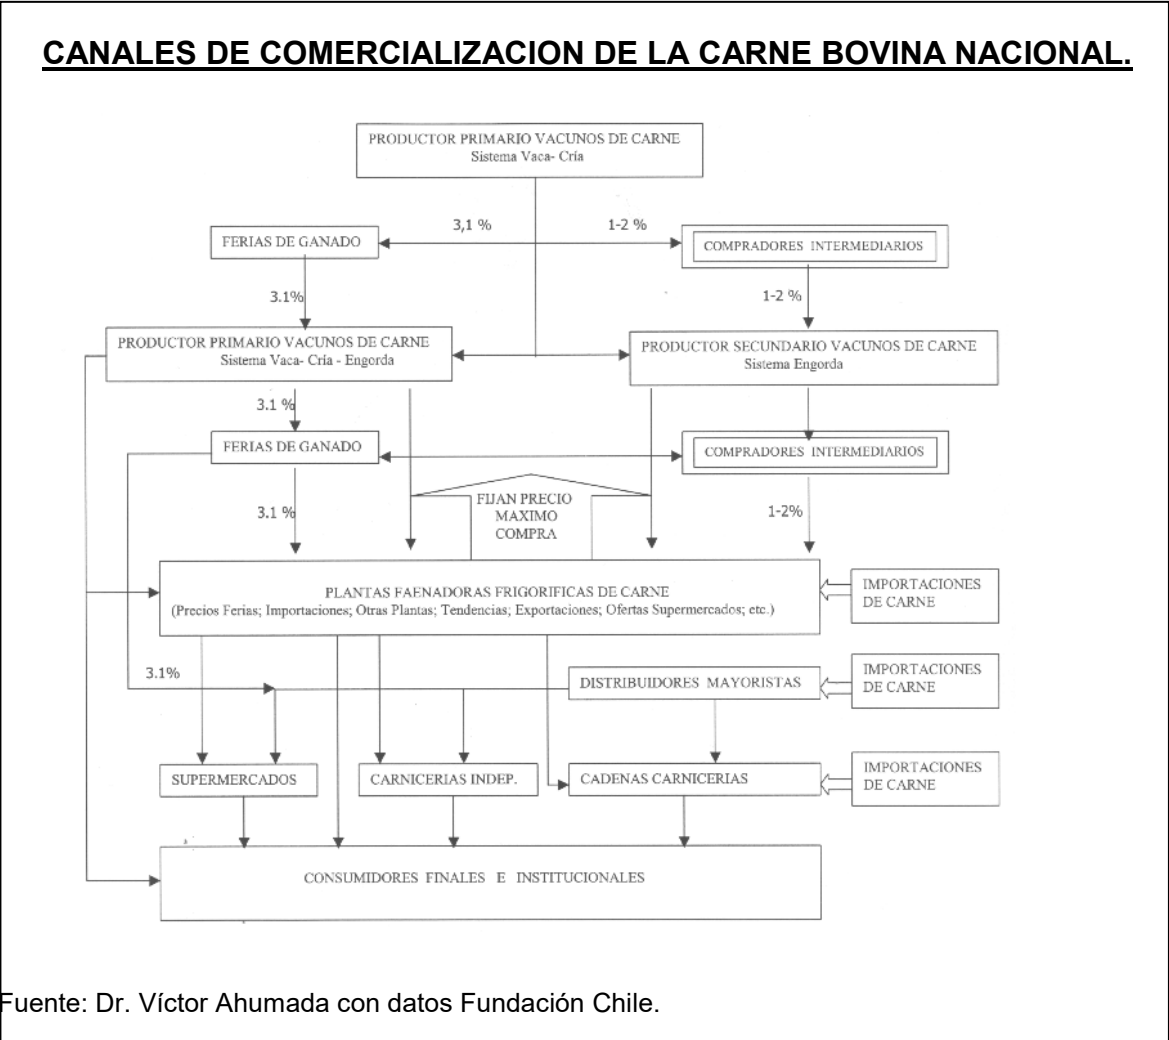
CANALES DE COMERCIALIZACION DE LA CARNE BOVINA NACIONAL.

PRODUCTOR PRIMARIO VACUNOS DE CARNE
Sistema Vaca- Cría

3,1 %

1-2 %

FERIAS DE GANADO

COMPRADORES INTERMEDIARIOS

3.1%

1-2 %

PRODUCTOR PRIMARIO VACUNOS DE CARNE
Sistema Vaca- Cría - Engorda

PRODUCTOR SECUNDARIO VACUNOS DE CARNE
Sistema Engorda

3.1 %

FERIAS DE GANADO

COMPRADORES INTERMEDIARIOS

FIJAN PRECIO MAXIMO COMPRA

3.1 %

1-2%

PLANTAS FAENADORAS FRIGORIFICAS DE CARNE
(Precios Ferias; Importaciones; Otras Plantas; Tendencias; Exportaciones; Ofertas Supermercados; etc.)

IMPORTACIONES DE CARNE

3.1%

DISTRIBUIDORES MAYORISTAS

IMPORTACIONES DE CARNE

SUPERMERCADOS

CARNICERIAS INDEP.

CADENAS CARNICERIAS

IMPORTACIONES DE CARNE

CONSUMIDORES FINALES E INSTITUCIONALES

Fuente: Dr. Víctor Ahumada con datos Fundación Chile.